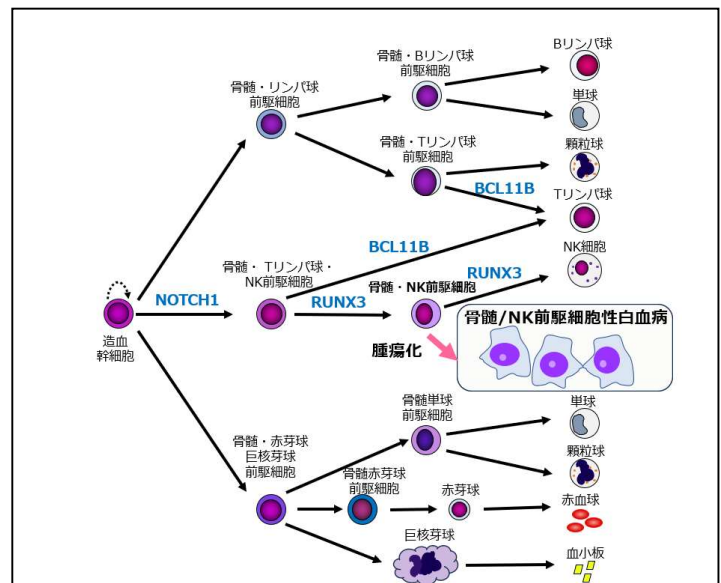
造血
幹細胞

NOTCH1

骨髄・リンパ球
前駆細胞

骨髄・Bリンパ球
前駆細胞

Bリンパ球

単球

骨髄・Tリンパ球
前駆細胞

顆粒球

BCL11B

Tリンパ球

BCL11B

NK細胞

骨髄・Tリンパ球・
NK前駆細胞

RUNX3

RUNX3

骨髄・NK前駆細胞

骨髄/NK前駆細胞性白血病

腫瘍化

骨髄単球
前駆細胞

単球

顆粒球

骨髄・赤芽球
巨核芽球
前駆細胞

骨髄赤芽球
前駆細胞

赤芽球

赤血球

巨核芽球

血小板